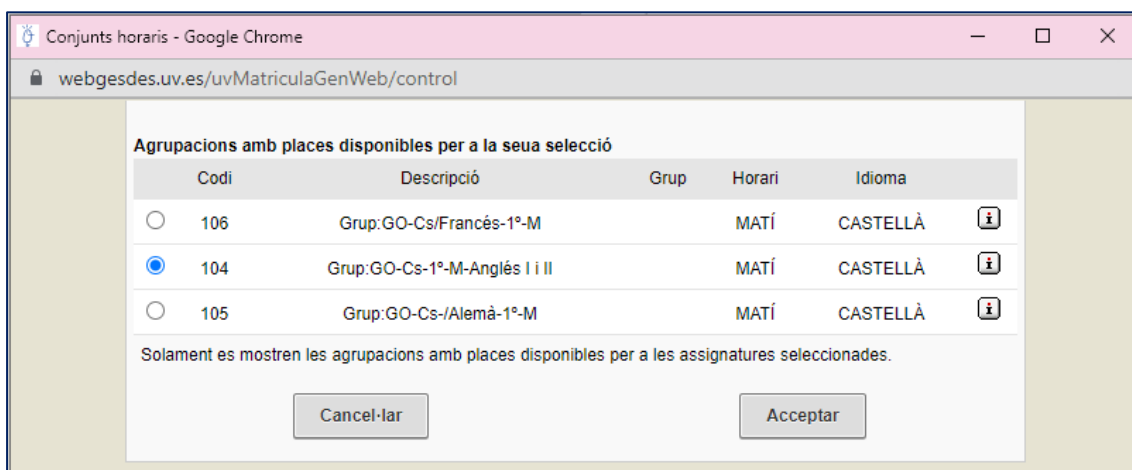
Conjunts horaris - Google Chrome

webgesdes.uv.es/uvMatriculaGenWeb/control

Agrupacions amb places disponibles per a la seua selecció

| | Codi | Descripció | Grup | Horari | Idioma | |
|---|---|---|---|---|---|---|
| | 106 | Grup:GO-Cs/Francés-1º-M | | MATÍ | CASTELLÀ | i |
| | 104 | Grup:GO-Cs-1º-M-Anglés I i II | | MATÍ | CASTELLÀ | i |
| | 105 | Grup:GO-Cs-/Alemà-1º-M | | MATÍ | CASTELLÀ | i |

Solament es mostren les agrupacions amb places disponibles per a les assignatures seleccionades.

Cancel·lar

Acceptar